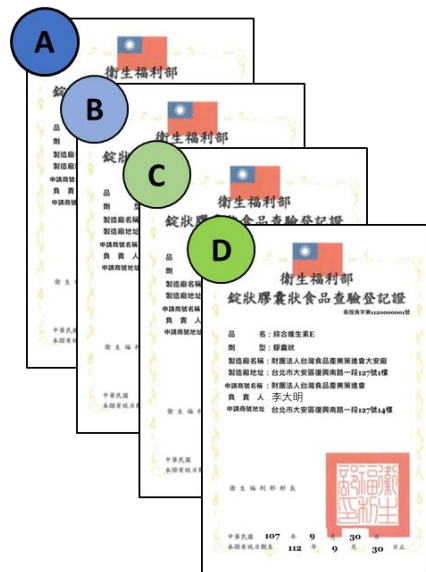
A

衛生福利部

錠

品
劑
製造廠名
製造廠地
申請商號名
負 責
申請商號地

衛 生 福

中華民國
本證有效日

B

衛生福利部

錠狀

品
劑
製造廠名稱
製造廠地址
申請商號名稱
負 責 人
申請商號地址

衛 生 福 利

中華民國
本證有效日期

C

衛生福利部

錠狀膠囊狀食品查驗登記證

品
劑
製造廠名稱
製造廠地址
申請商號名稱
負 責 人
申請商號地址

衛 生 福 利 部

中華民國
本證有效日期

D

衛生福利部

錠狀膠囊狀食品查驗登記證

衛部食字第1120000001號

品 名：綜合維生素E
劑 型：膠囊狀
製造廠名稱：財團法人台灣食品產業策進會大安廠
製造廠地址：台北市大安區復興南路一段127號1樓
申請商號名稱：財團法人台灣食品產業策進會
負 責 人 李大明
申請商號地址：台北市大安區復興南路一段127號14樓

衛 生 福 利 部 部 長

衛生福利部印

中華民國 107 年 9 月 30 日
本證有效日期至 112 年 9 月 30 日止